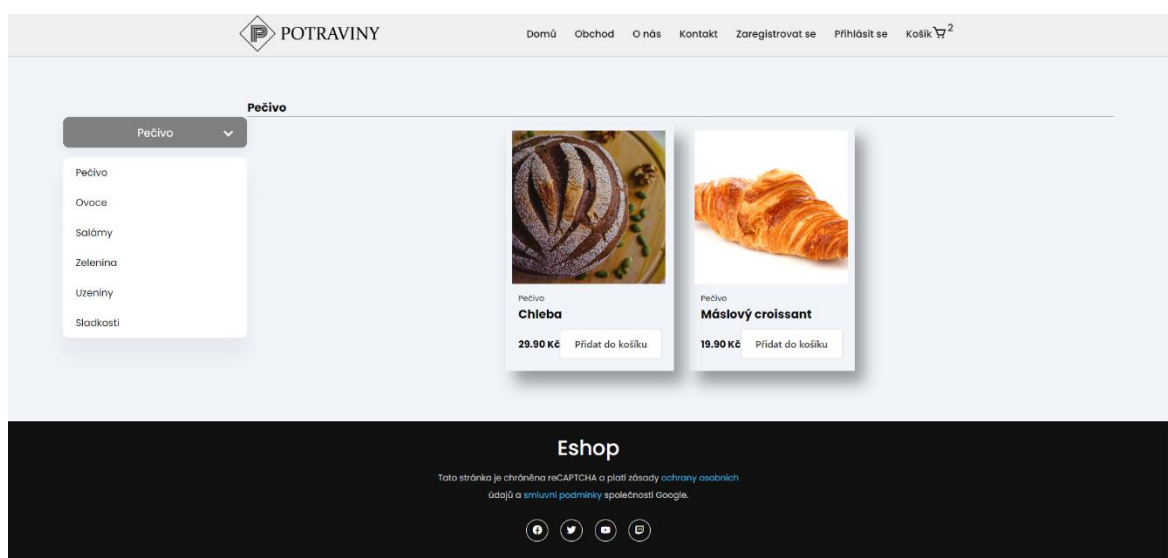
POTRAVINY

Domů Obchod O nás Kontakt Zaregistrovat se Přihlásit se Košík 2

Pečivo

Pečivo

Pečivo
Ovoce
Salámy
Zelenina
Uzeniny
Sladkosti

Pečivo
Chleba
29.90 Kč Přidat do košíku

Pečivo
Máslový croissant
19.90 Kč Přidat do košíku

Eshop

Tato stránka je chráněna reCAPTCHA a platí zásady ochrany osobních údajů a smluvní podmínky společnosti Google.